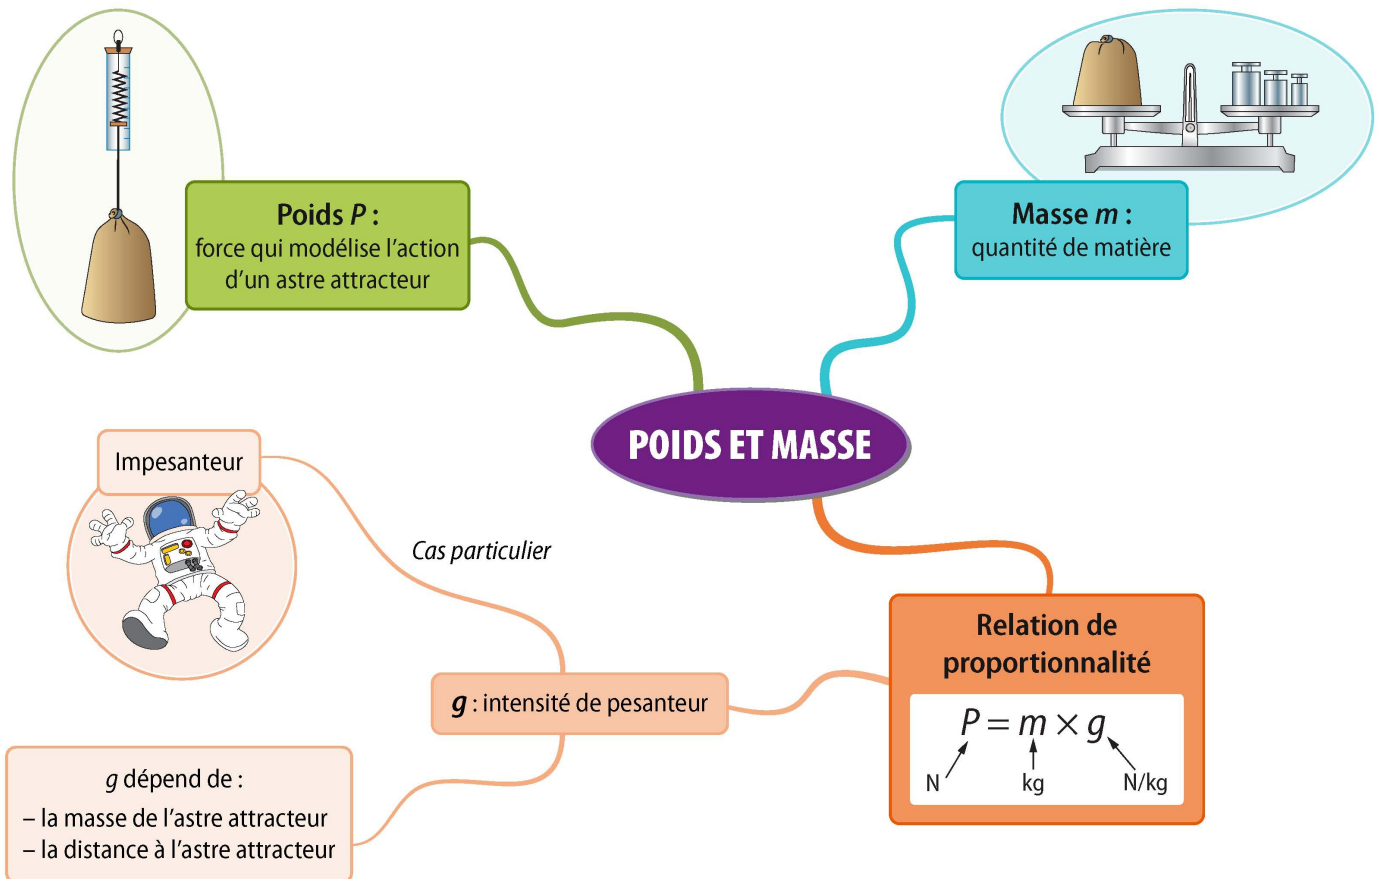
Poids $P$ :
force qui modélise l'action d'un astre attracteur

Masse $m$ :
quantité de matière

POIDS ET MASSE

Impesanteur

Cas particulier

Relation de proportionnalité

$P = m \times g$

N

kg

N/kg

$g$ : intensité de pesanteur

$g$ dépend de :
– la masse de l'astre attracteur
– la distance à l'astre attracteur